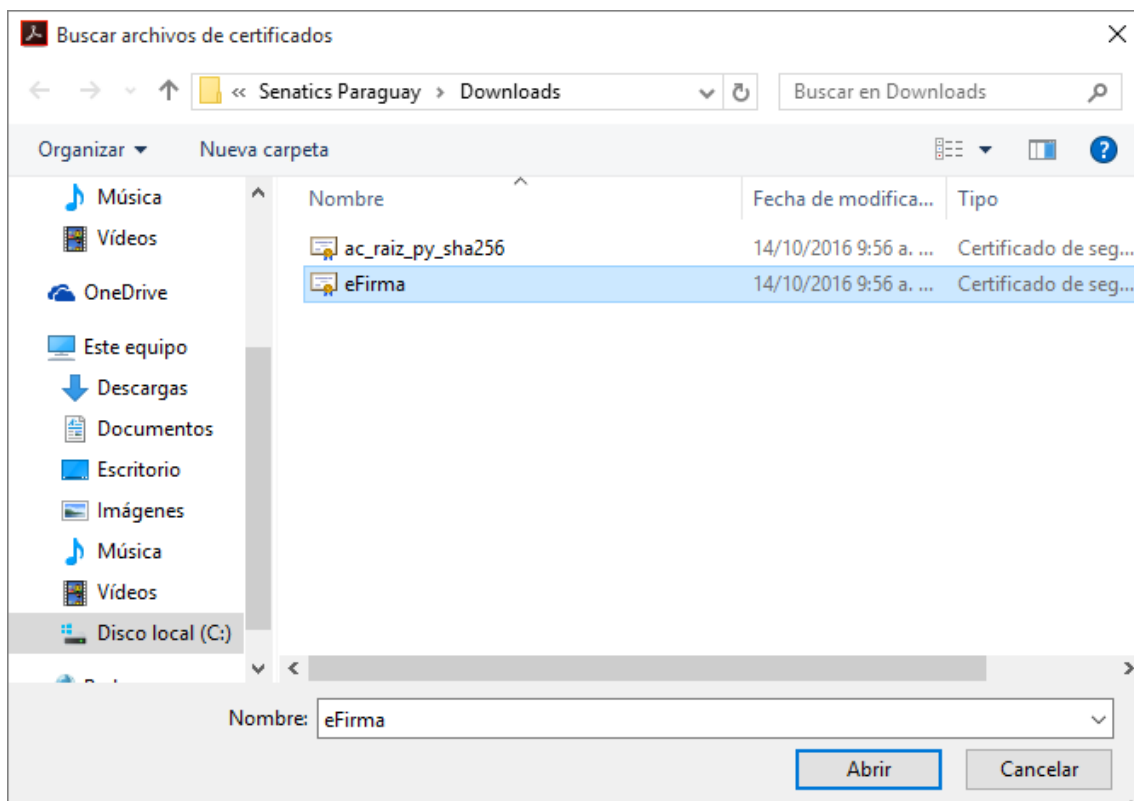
Buscar archivos de certificados

« Senatics Paraguay › Downloads

Buscar en Downloads

Organizar ▾ Nueva carpeta

Música
Vídeos
OneDrive
Este equipo
Descargas
Documentos
Escritorio
Imágenes
Música
Vídeos
Disco local (C:)
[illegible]

| Nombre | Fecha de modifica... | Tipo |
|---|---|---|
| ac_raiz_py_sha256 | 14/10/2016 9:56 a. ... | Certificado de seg... |
| eFirma | 14/10/2016 9:56 a. ... | Certificado de seg... |

Nombre: eFirma

Abrir Cancelar